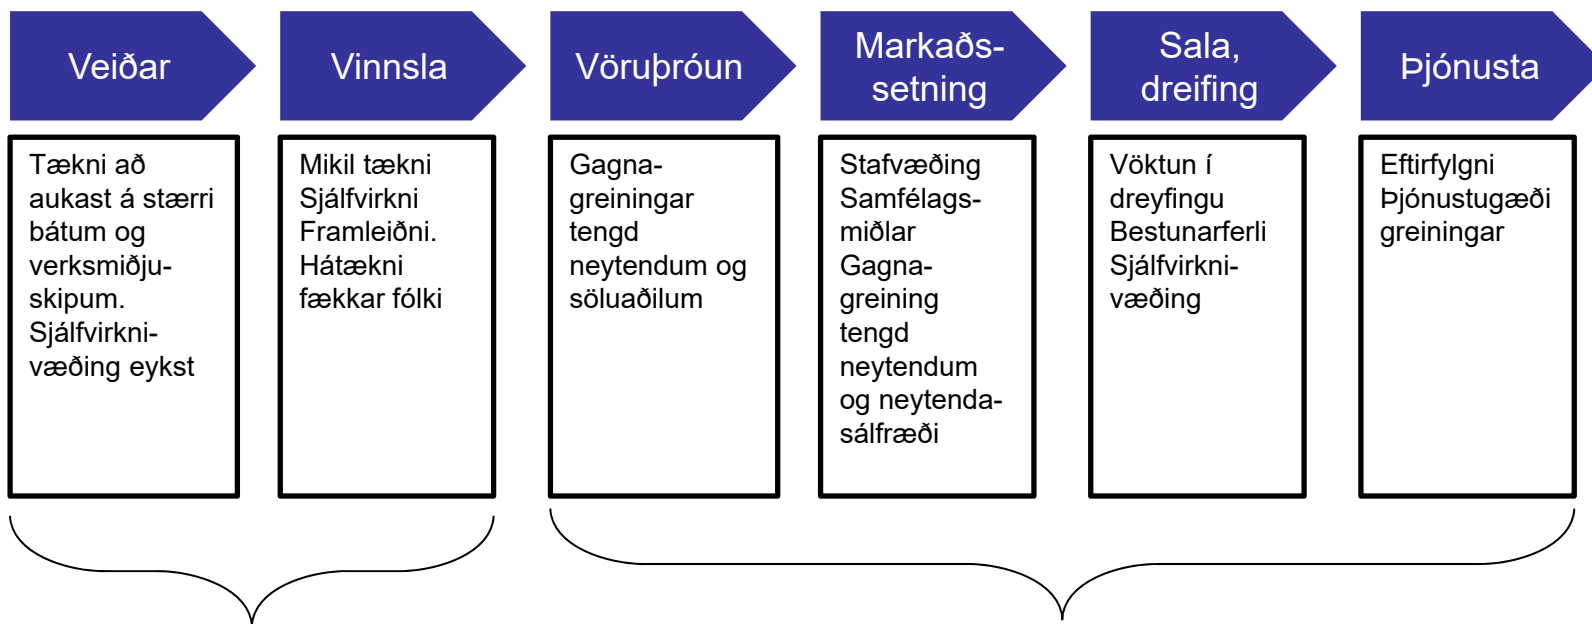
Veiðar

Tækni að aukast á stærri bátum og verksmiðjuskipum. Sjálfvirknivæðing eykst

Vinnsla

Mikil tækni
Sjálfvirkni
Framleiðni.
Hátækni
fækkar fólki

Vöruþróun

Gagnagreiningar tengd neytendum og söluaðilum

Markaðssetning

Stafvæðing
Samfélagsmiðlar
Gagnagreining tengd neytendum og neytendasálfræði

Sala, dreifing

Vöktun í dreyfingu
Bestunarferli
Sjálfvirknivæðing

Þjónusta

Eftirfylgni
Þjónustugæði
greiningar